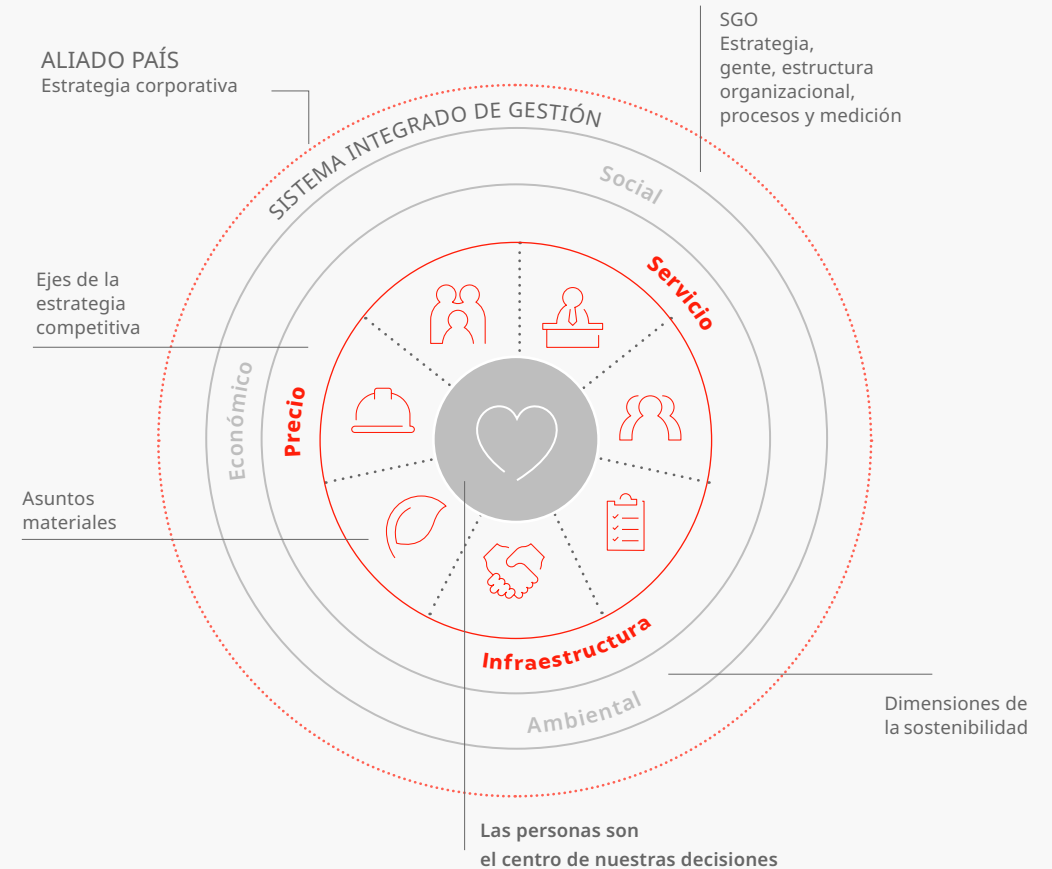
ALIADO PAÍS
Estrategia corporativa

SGO
Estrategia, gente, estructura organizacional, procesos y medición

SISTEMA INTEGRADO DE GESTIÓN

Social

Servicio

Ejes de la estrategia competitiva

Económico

Precio

Asuntos materiales

Infraestructura

Ambiental

Dimensiones de la sostenibilidad

Las personas son el centro de nuestras decisiones